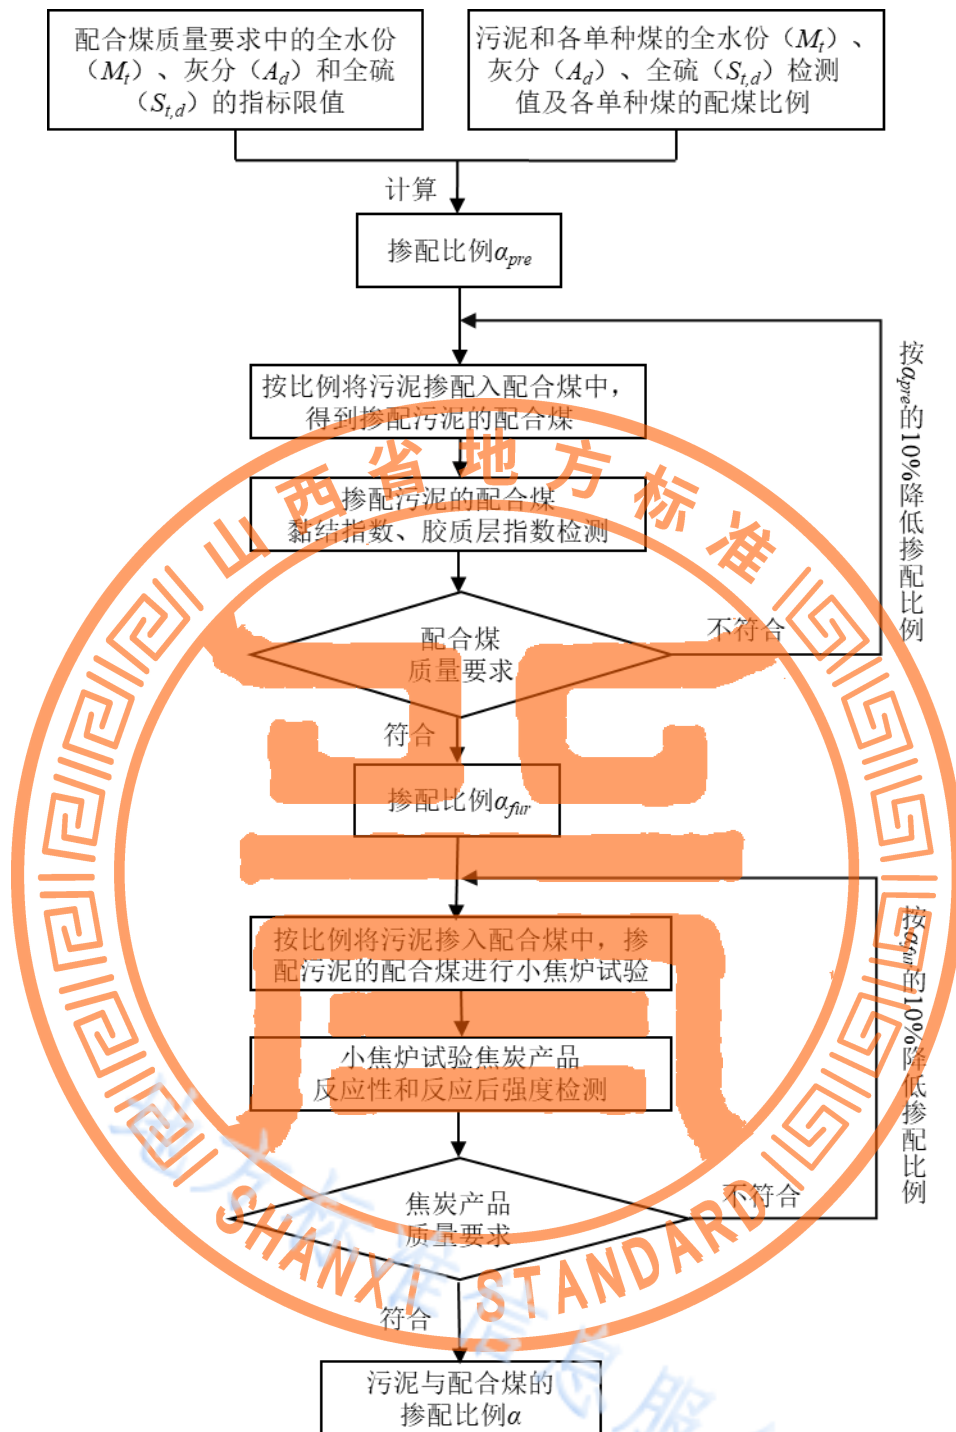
配合煤质量要求中的全水份（$M_t$）、灰分（$A_d$）和全硫（$S_{t,d}$）的指标限值

污泥和各单种煤的全水份（$M_t$）、灰分（$A_d$）、全硫（$S_{t,d}$）检测值及各单种煤的配煤比例

计算

掺配比例$\alpha_{pre}$

按比例将污泥掺配入配合煤中，得到掺配污泥的配合煤

掺配污泥的配合煤黏结指数、胶质层指数检测

配合煤质量要求

不符合

按$\alpha_{pre}$的10%降低掺配比例

符合

掺配比例$\alpha_{fur}$

按比例将污泥掺入配合煤中，掺配污泥的配合煤进行小焦炉试验

小焦炉试验焦炭产品反应性和反应后强度检测

焦炭产品质量要求

不符合

按$\alpha_{fur}$的10%降低掺配比例

符合

污泥与配合煤的掺配比例$\alpha$

山西省地方标准

SHANXI STANDARD

地方标准信息服